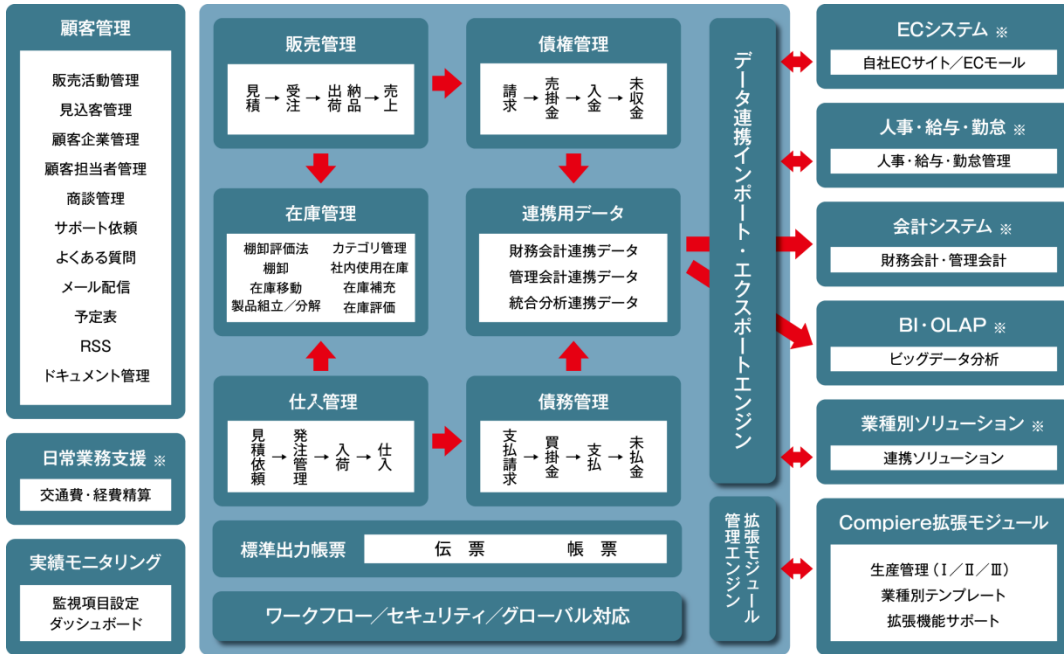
顧客管理

販売活動管理
見込客管理
顧客企業管理
顧客担当者管理
商談管理
サポート依頼
よくある質問
メール配信
予定表
RSS
ドキュメント管理

日常業務支援 ※

交通費・経費精算

実績モニタリング

監視項目設定
ダッシュボード

販売管理

見積 → 受注 → 出荷 納品 → 売上

債権管理

請求 → 売掛金 → 入金 → 未収金

在庫管理

棚卸評価法
棚卸
在庫移動
製品組立／分解
カテゴリ管理
社内使用在庫
在庫補充
在庫評価

連携用データ

財務会計連携データ
管理会計連携データ
統合分析連携データ

仕入管理

見積依頼 → 発注管理 → 入荷 → 仕入

債務管理

支払請求 → 買掛金 → 支払 → 未払金

標準出力帳票

伝票　帳票

ワークフロー／セキュリティ／グローバル対応

データ連携インポート・エクスポートエンジン

拡張モジュール管理エンジン

ECシステム ※

自社ECサイト／ECモール

人事・給与・勤怠 ※

人事・給与・勤怠管理

会計システム ※

財務会計・管理会計

BI・OLAP ※

ビッグデータ分析

業種別ソリューション ※

連携ソリューション

Compiere拡張モジュール

生産管理（Ⅰ／Ⅱ／Ⅲ）
業種別テンプレート
拡張機能サポート